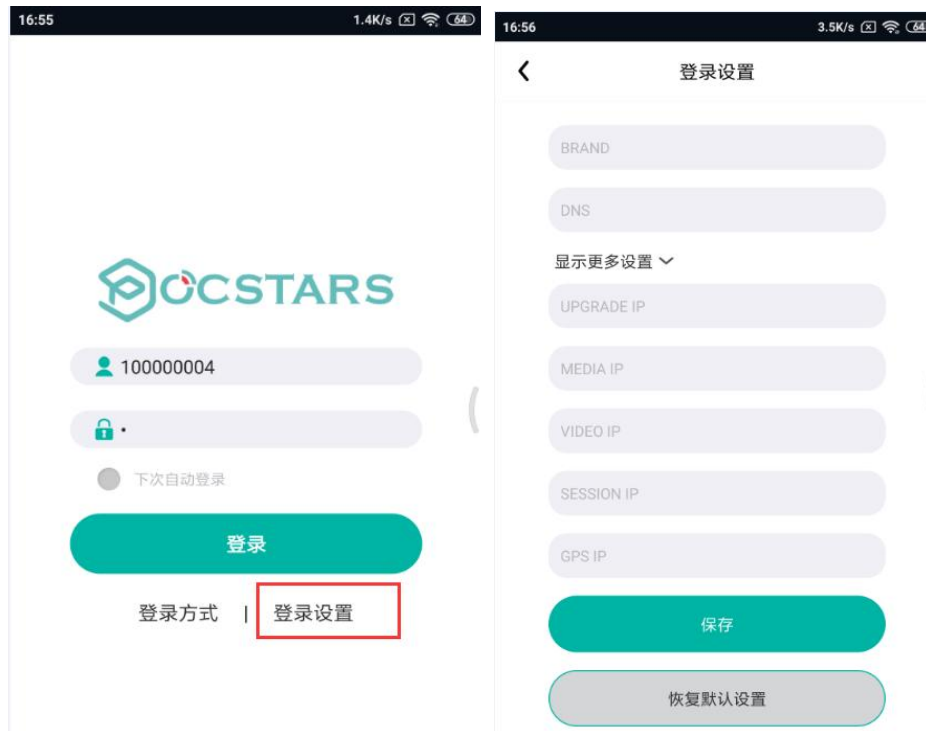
16:55 1.4K/s 64

POCSTARS

100000004

•

下次自动登录

登录

登录方式 | 登录设置

16:56 3.5K/s 64

登录设置

BRAND

DNS

显示更多设置

UPGRADE IP

MEDIA IP

VIDEO IP

SESSION IP

GPS IP

保存

恢复默认设置